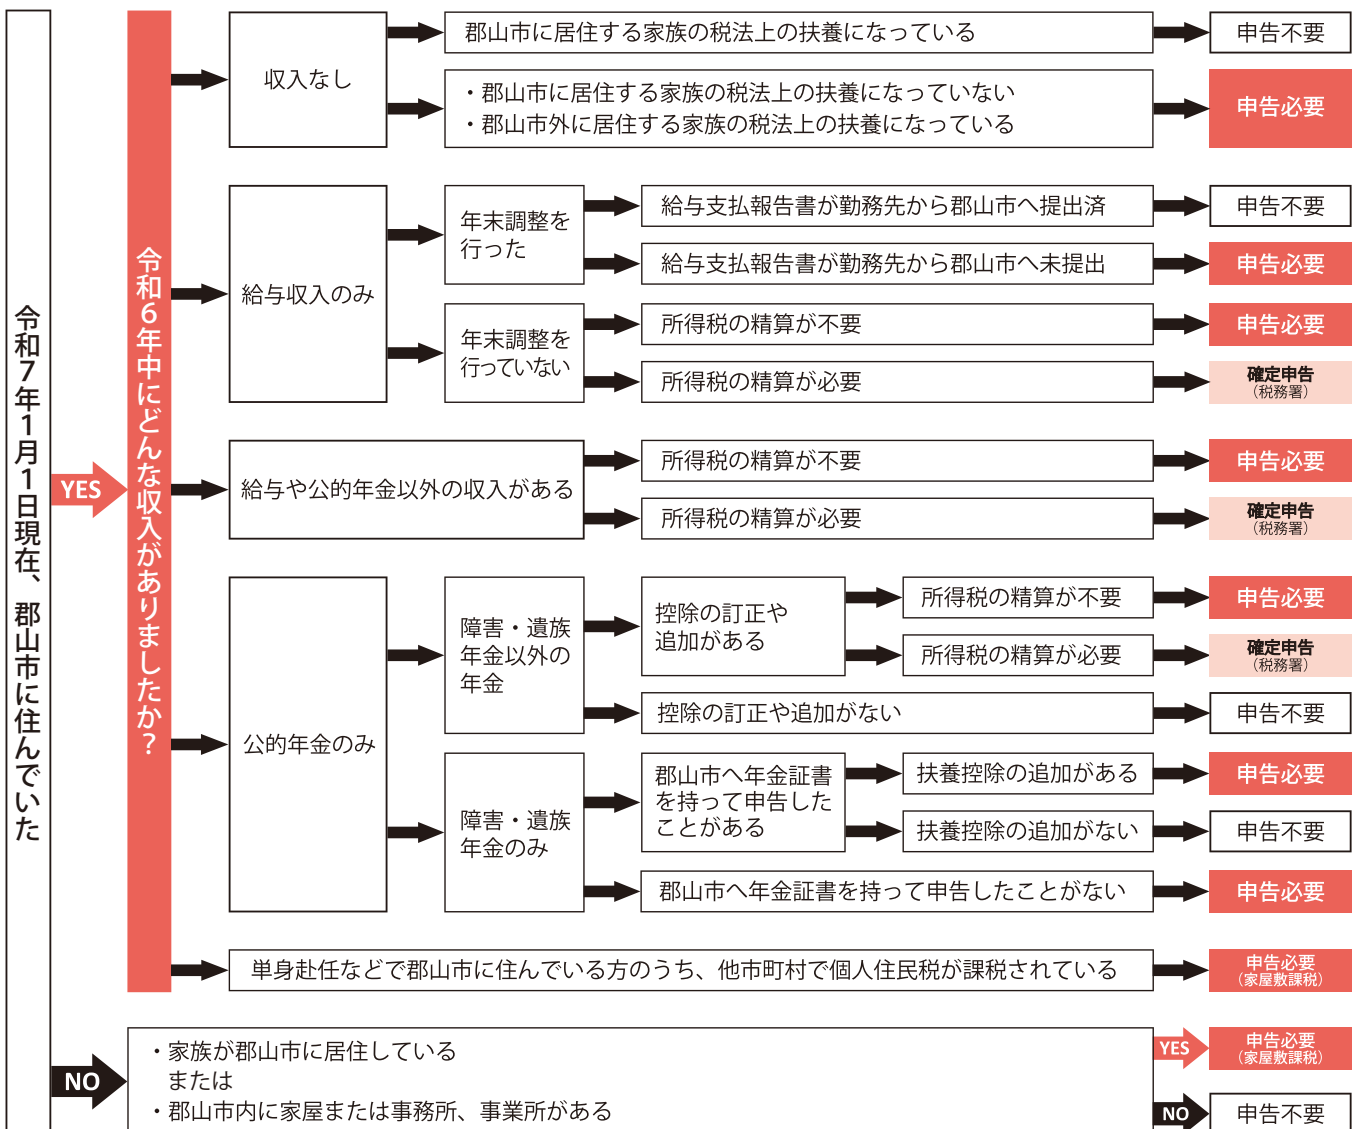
令和7年1月1日現在、郡山市に住んでいた

YES

令和6年中にどんな収入がありましたか？

収入なし

郡山市に居住する家族の税法上の扶養になっている

申告不要

・郡山市に居住する家族の税法上の扶養になっていない
・郡山市外に居住する家族の税法上の扶養になっている

申告必要

給与収入のみ

年末調整を行った

給与支払報告書が勤務先から郡山市へ提出済

申告不要

給与支払報告書が勤務先から郡山市へ未提出

申告必要

年末調整を行っていない

所得税の精算が不要

申告必要

所得税の精算が必要

確定申告（税務署）

給与や公的年金以外の収入がある

所得税の精算が不要

申告必要

所得税の精算が必要

確定申告（税務署）

公的年金のみ

障害・遺族年金以外の年金

控除の訂正や追加がある

所得税の精算が不要

申告必要

所得税の精算が必要

確定申告（税務署）

控除の訂正や追加がない

申告不要

障害・遺族年金のみ

郡山市へ年金証書を持って申告したことがある

扶養控除の追加がある

申告必要

扶養控除の追加がない

申告不要

郡山市へ年金証書を持って申告したことがない

申告必要

単身赴任などで郡山市に住んでいる方のうち、他市町村で個人住民税が課税されている

申告必要（家屋敷課税）

NO

・家族が郡山市に居住している
または
・郡山市内に家屋または事務所、事業所がある

YES

申告必要（家屋敷課税）

NO

申告不要